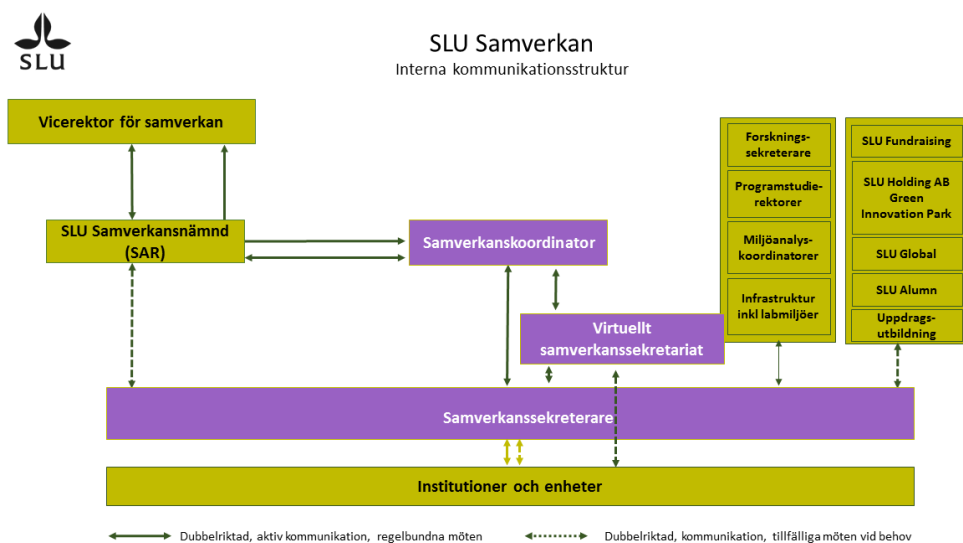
SLU

SLU Samverkan
Interna kommunikationsstruktur

Vicerektor för samverkan

SLU Samverkansnämnd (SAR)

Samverkanskoordinator

Virtuellt samverkanssekretariat

Forskningssekreterare

Programstudierektorer

Miljöanalyskoordinatorer

Infrastruktur inkl labmiljöer

SLU Fundraising

SLU Holding AB Green Innovation Park

SLU Global

SLU Alumn

Uppdragsutbildning

Samverkanssekreterare

Institutioner och enheter

Dubbelriktad, aktiv kommunikation, regelbundna möten

Dubbelriktad, kommunikation, tillfälliga möten vid behov